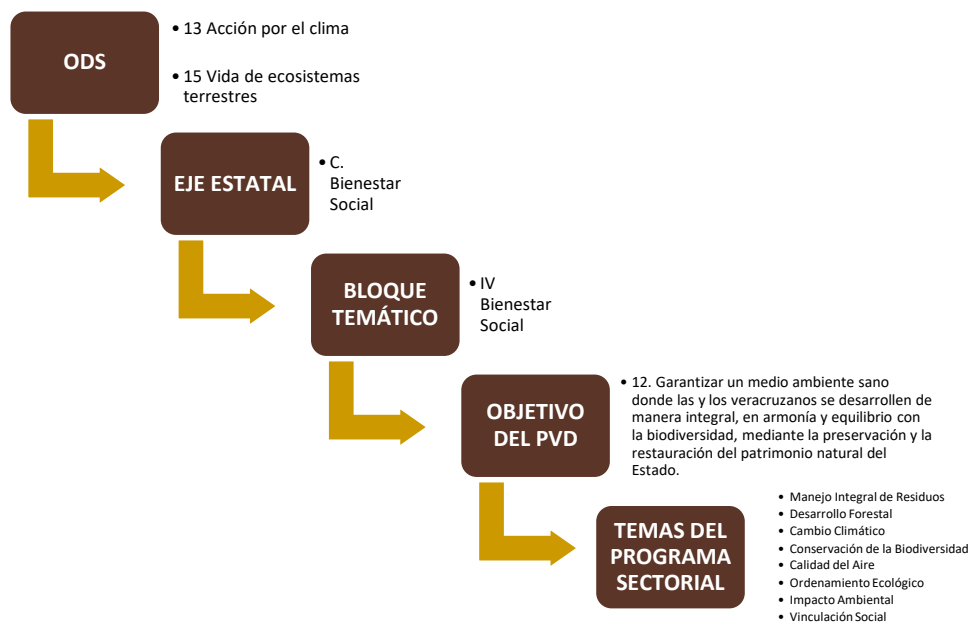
ODS

• 13 Acción por el clima
• 15 Vida de ecosistemas terrestres

EJE ESTATAL

• C. Bienestar Social

BLOQUE TEMÁTICO

• IV Bienestar Social

OBJETIVO DEL PVD

• 12. Garantizar un medio ambiente sano donde las y los veracruzanos se desarrollen de manera integral, en armonía y equilibrio con la biodiversidad, mediante la preservación y la restauración del patrimonio natural del Estado.

TEMAS DEL PROGRAMA SECTORIAL

• Manejo Integral de Residuos
• Desarrollo Forestal
• Cambio Climático
• Conservación de la Biodiversidad
• Calidad del Aire
• Ordenamiento Ecológico
• Impacto Ambiental
• Vinculación Social